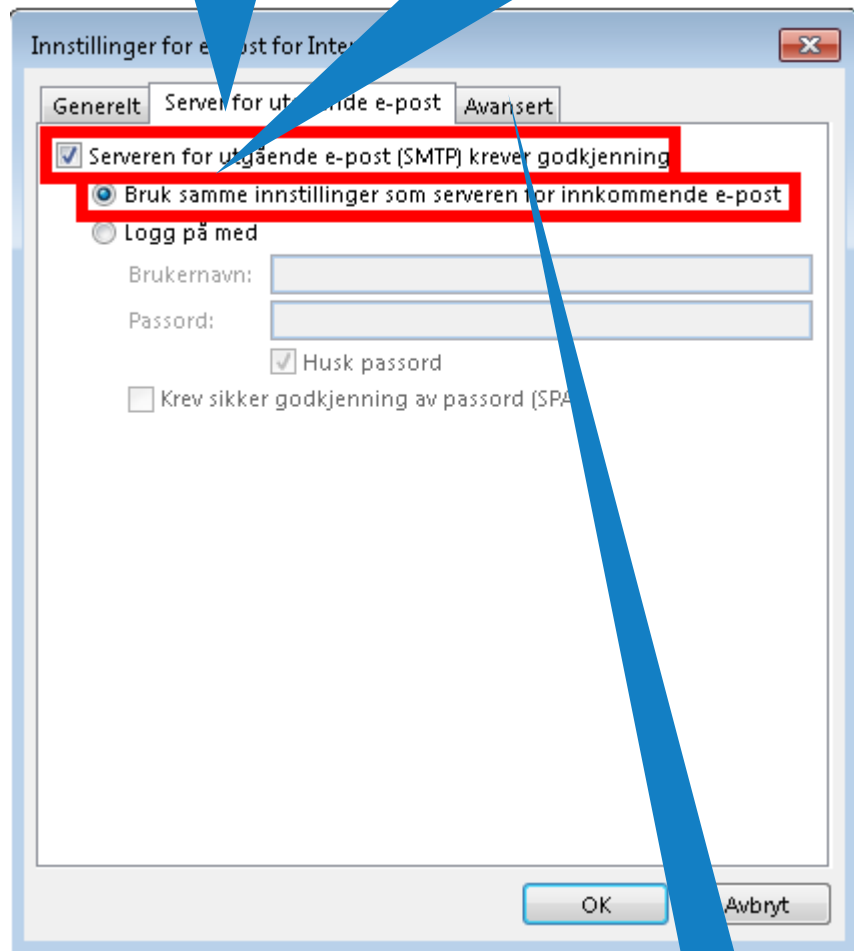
Innstillinger for e-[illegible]ost for Inte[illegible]

Generelt

Server for ut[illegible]nde e-post

Avansert

Serveren for utgående e-post (SMTP) krever godkjenning

Bruk samme innstillinger som serveren for innkommende e-post

Logg på med

Brukernavn:

Passord:

Husk passord

Krev sikker godkjenning av passord (SPA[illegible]

OK

Avbryt